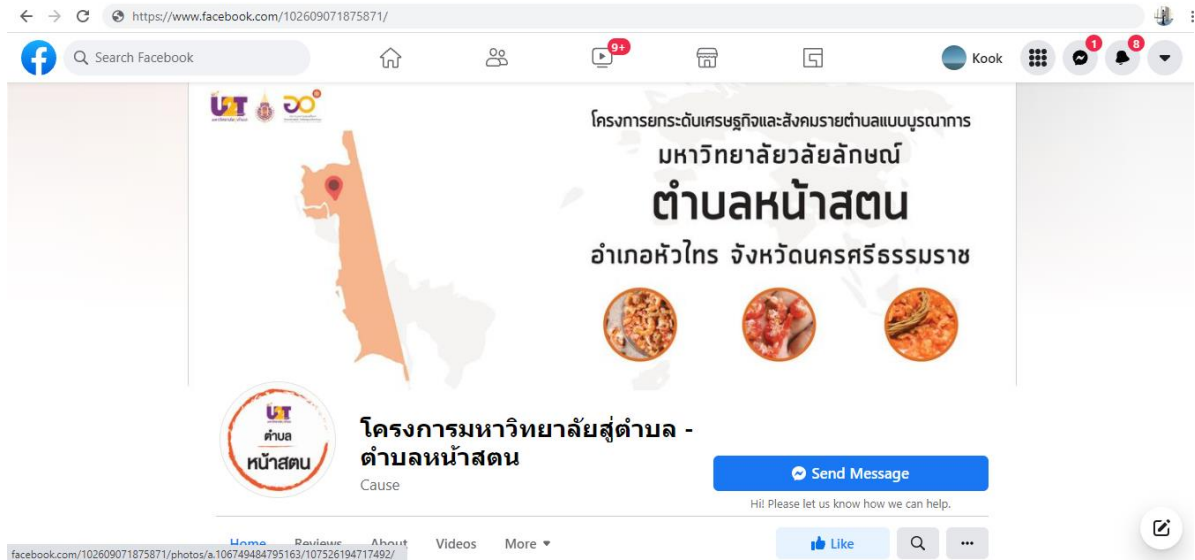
https://www.facebook.com/102609071875871/

Search Facebook

9+

Kook

1

8

โครงการยกระดับเศรษฐกิจและสังคมรายตำบลแบบบูรณาการ

มหาวิทยาลัยวลัยลักษณ์

ตำบลหน้าสตน

อำเภอหัวไทร จังหวัดนครศรีธรรมราช

ตำบล

หน้าสตน

โครงการมหาวิทยาลัยสู่ตำบล - ตำบลหน้าสตน

Cause

Send Message

Hi! Please let us know how we can help.

Home Reviews About Videos More ▾

Like

facebook.com/102609071875871/photos/a.106749484795163/107526194717492/